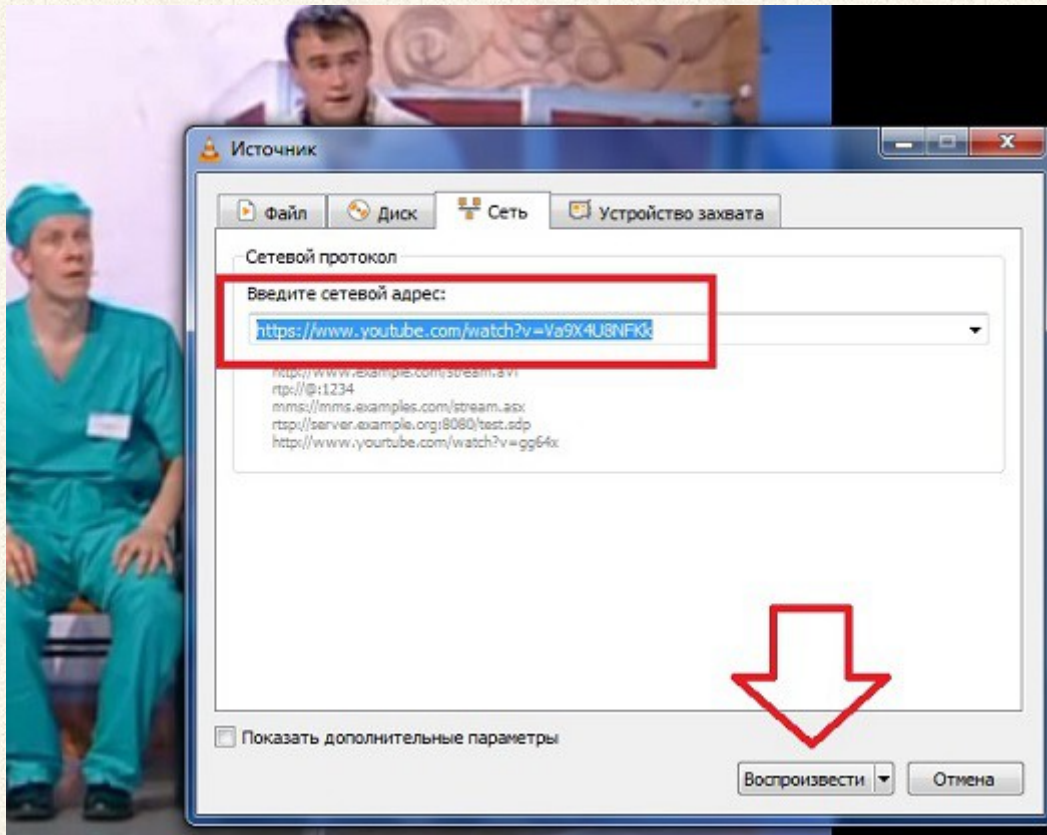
Источник

Файл
Диск
Сеть
Устройство захвата

Сетевой протокол

Введите сетевой адрес:

https://www.youtube.com/watch?v=Va9X4U8NFKk

http://www.example.com/stream.avi
rtp://@:1234
mms://mms.examples.com/stream.asx
rtsp://server.example.org:8080/test.sdp
http://www.yourtube.com/watch?v=gg64x

Показать дополнительные параметры

Воспроизвести
Отмена